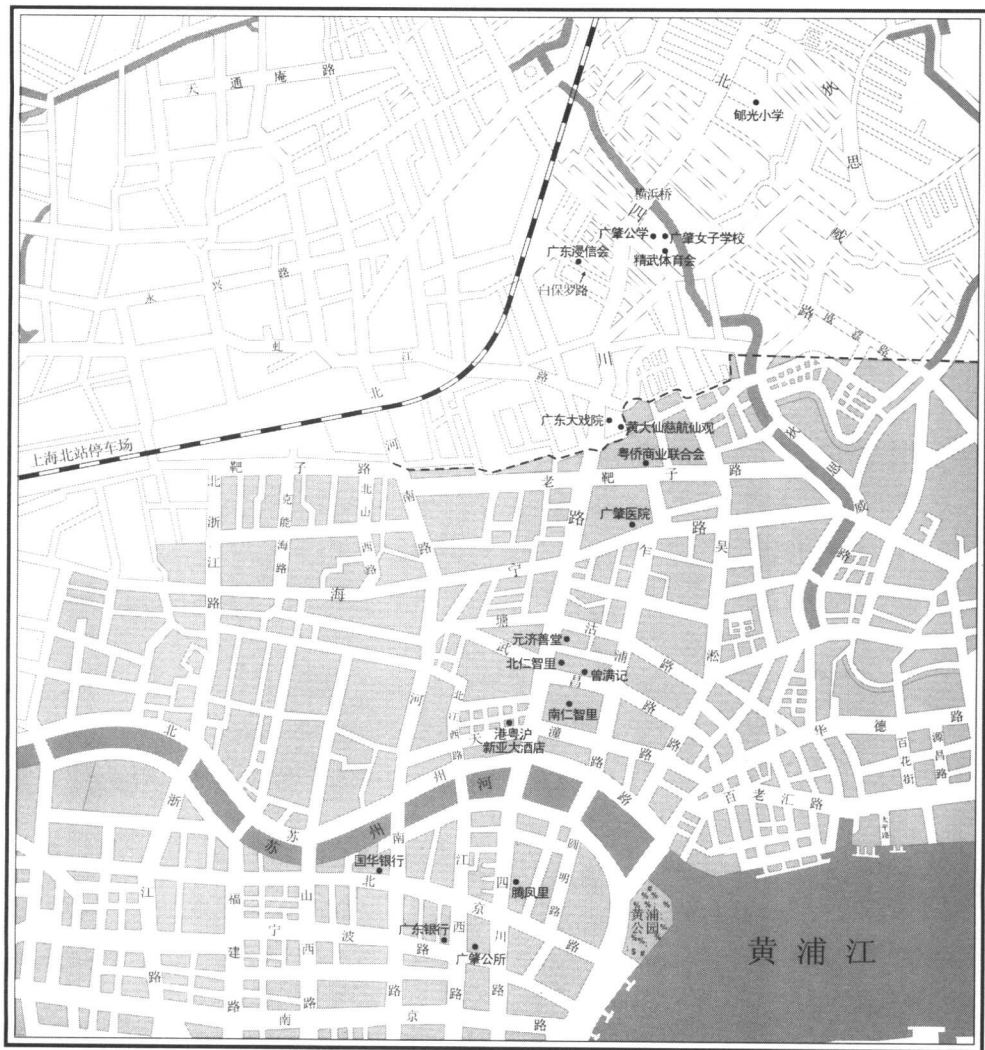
天通庵路
郁光小学
北
四
思
威
横浜桥
广肇公学
广肇女子学校
广东浸信会
精武体育会
白保罗路
永兴路
虬
江
北
川
路
路 基 嘉 殷
广东大戏院
黄大仙慈航仙观
上海北站停车场
河
粤侨商业联合会
靶子路
老
靶
子
路
北
浙
江
路
北
克
能
海
路
北
山
西
路
南
路
广肇医院
路
吴
乍
海
宁
路
淞
塘
武
元济善堂
北仁智里
曾满记
昌
浦
路
路
南仁智里
河
北
江
西
路
天
港粤沪
新亚大酒店
潼
路
路
华
德
路
百
花
街
海
昌
路
北
苏
州
河
路
路
百
老
汇
路
新
苏
州
南
国华银行
北
江
四
川
明
圆
腾凤里
江
福
山
宁
西
路
建
广东银行
波
西
京
川
黄浦公园
黄浦江
广肇公所
路
路
南
京
路
路